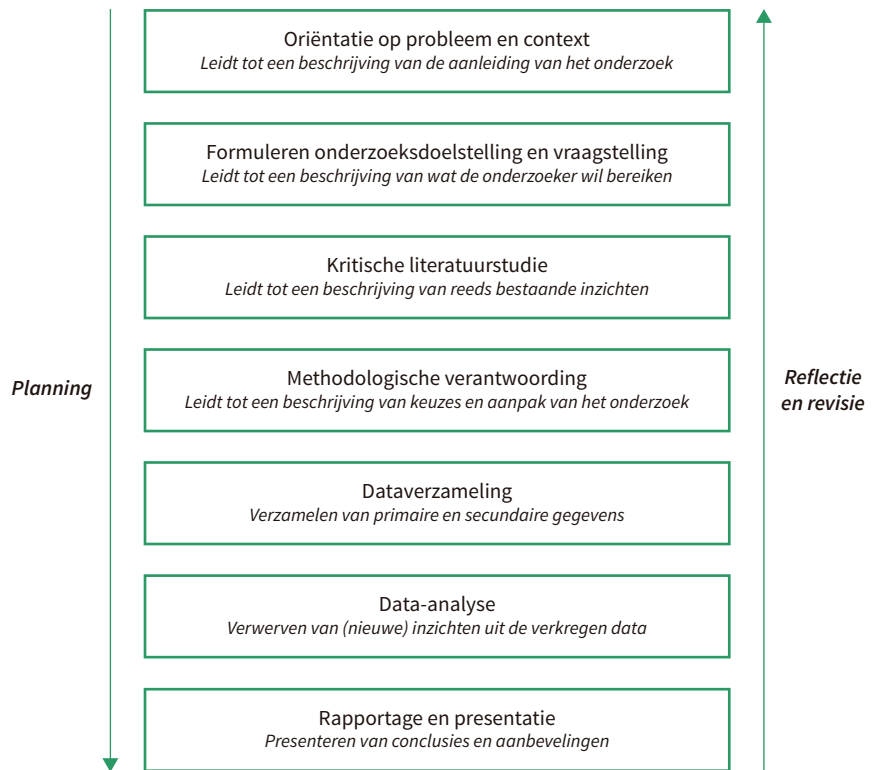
Oriëntatie op probleem en context
*Leidt tot een beschrijving van de aanleiding van het onderzoek*

Formuleren onderzoeksdoelstelling en vraagstelling
*Leidt tot een beschrijving van wat de onderzoeker wil bereiken*

Kritische literatuurstudie
*Leidt tot een beschrijving van reeds bestaande inzichten*

*Planning*

Methodologische verantwoording
*Leidt tot een beschrijving van keuzes en aanpak van het onderzoek*

*Reflectie en revisie*

Dataverzameling
*Verzamelen van primaire en secundaire gegevens*

Data-analyse
*Verwerven van (nieuwe) inzichten uit de verkregen data*

Rapportage en presentatie
*Presenteren van conclusies en aanbevelingen*